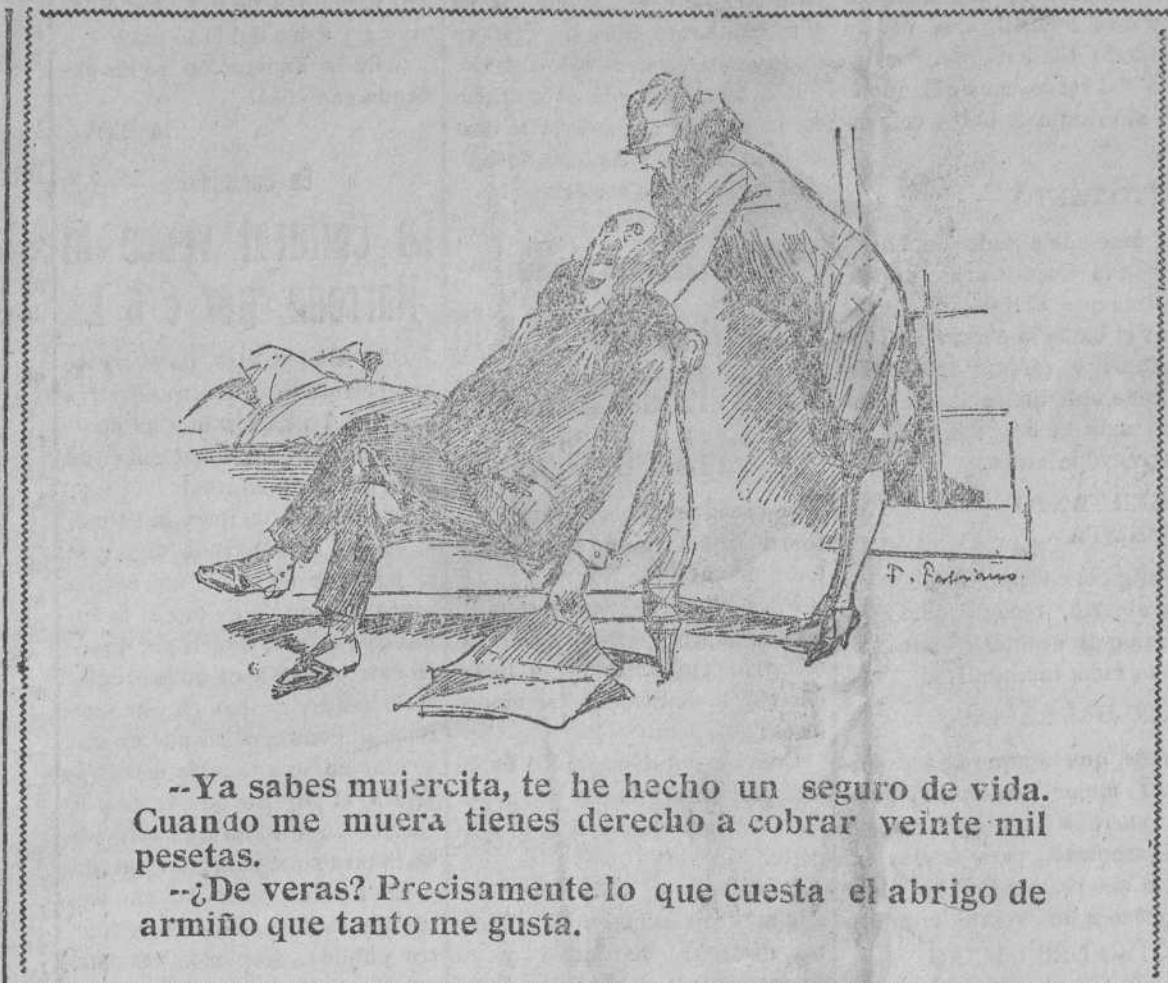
F. Fabiano

--Ya sabes mujercita, te he hecho un seguro de vida. Cuando me muera tienes derecho a cobrar veinte mil pesetas.

--¿De veras? Precisamente lo que cuesta el abrigo de armiño que tanto me gusta.